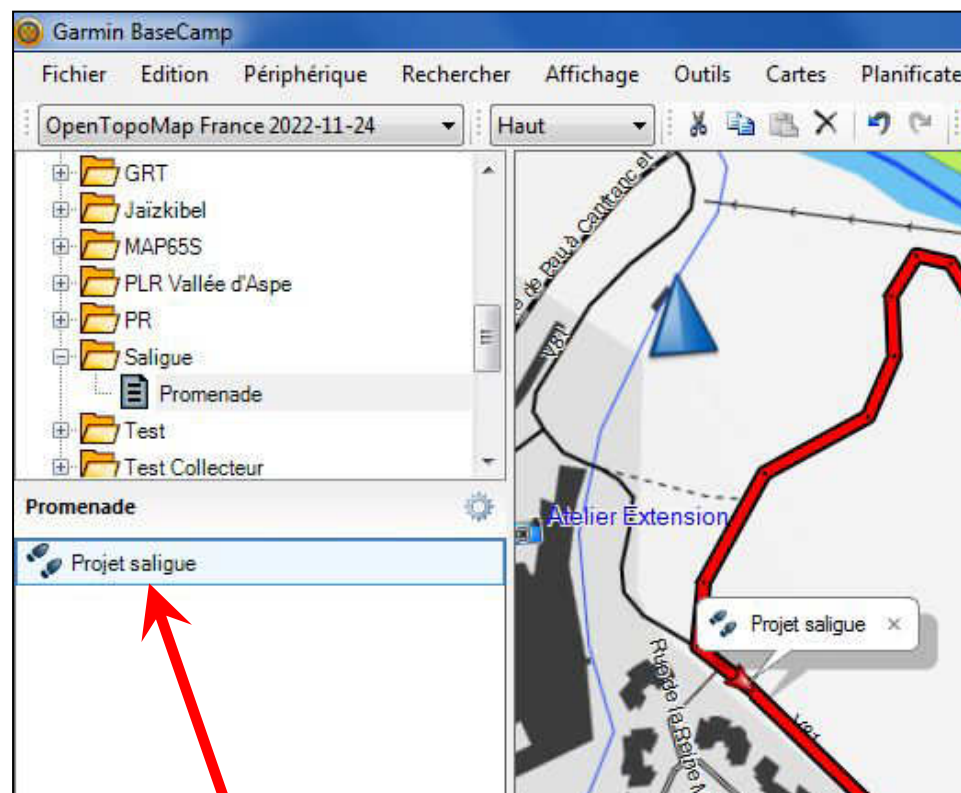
Garmin BaseCamp

Fichier Edition Périphérique Rechercher Affichage Outils Cartes Planificate

OpenTopoMap France 2022-11-24
Haut

GRT
Jaïzkibel
MAP65S
PLR Vallée d'Aspe
PR
Saligue
Promenade
Test
Test Collecteur

Promenade

Projet saligue

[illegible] de Pau à Canfranc et
Voi
Atelier Extension
Projet saligue
Rue de la Reine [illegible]
Voi